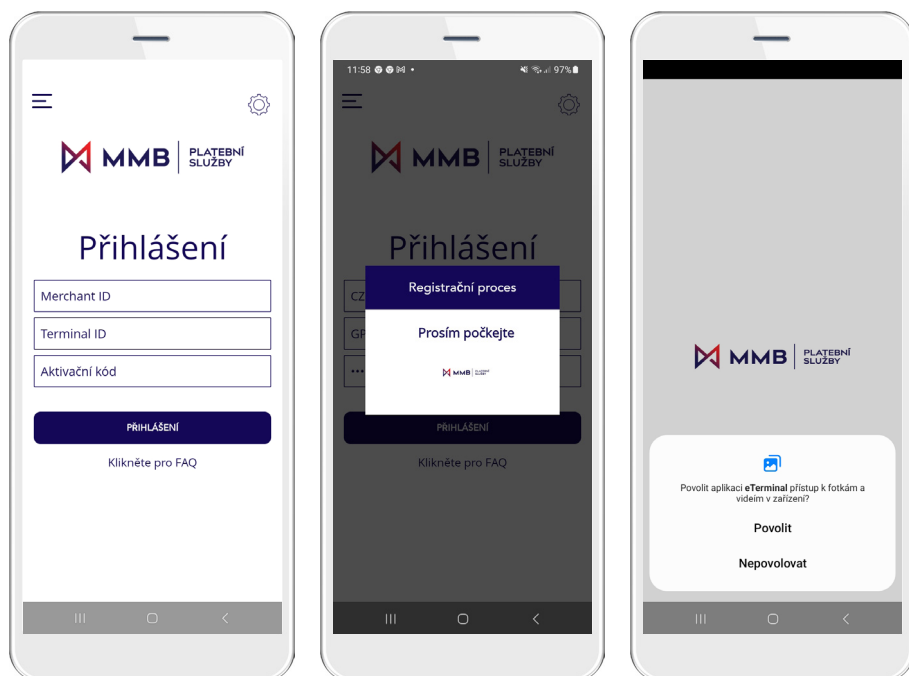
MMB | PLATEBNÍ SLUŽBY

Přihlášení

Merchant ID

Terminal ID

Aktivační kód

PŘIHLÁŠENÍ

Klikněte pro FAQ

11:58 97%

MMB | PLATEBNÍ SLUŽBY

Přihlášení

CZ

GP

•••

Registrační proces

Prosím počkejte

MMB PLATEBNÍ SLUŽBY

PŘIHLÁŠENÍ

Klikněte pro FAQ

MMB | PLATEBNÍ SLUŽBY

Povolit aplikaci eTerminal přístup k fotkám a videím v zařízení?

Povolit

Nepovolovat